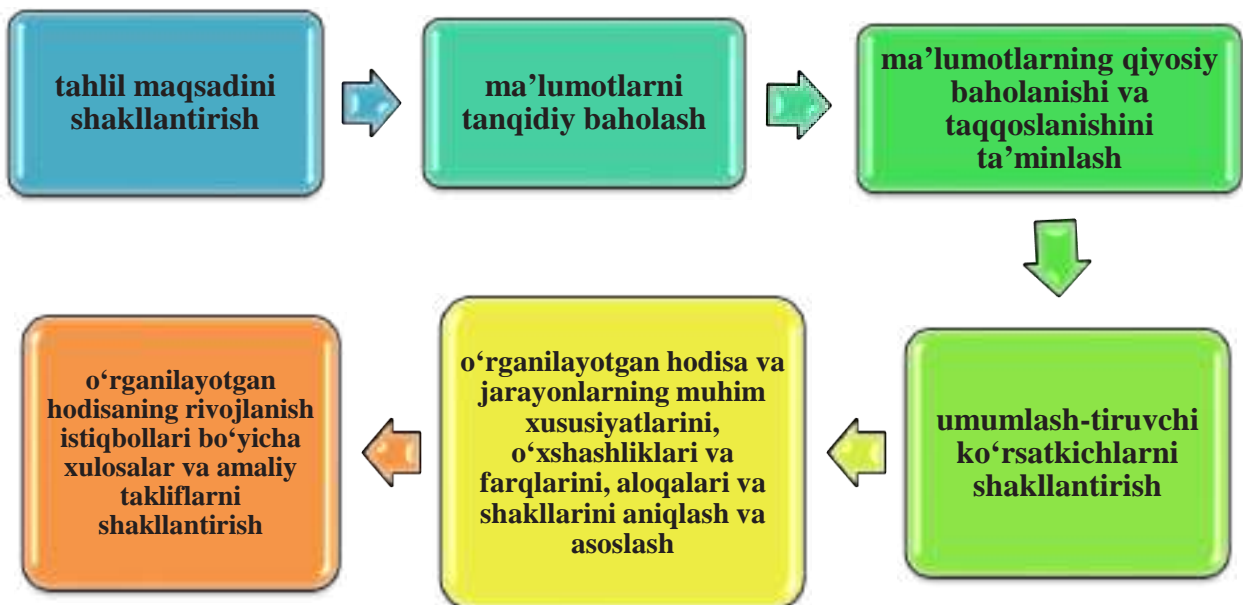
tahlil maqsadini shakllantirish

ma’lumotlarni tanqidiy baholash

ma’lumotlarning qiyosiy baholanishi va taqqoslanishini ta’minlash

umumlash-tiruvchi ko‘rsatkichlarni shakllantirish

o‘rganilayotgan hodisa va jarayonlarning muhim xususiyatlarini, o‘xshashliklari va farqlarini, aloqalari va shakllarini aniqlash va asoslash

o‘rganilayotgan hodisaning rivojlanish istiqbollari bo‘yicha xulosalar va amaliy takliflarni shakllantirish